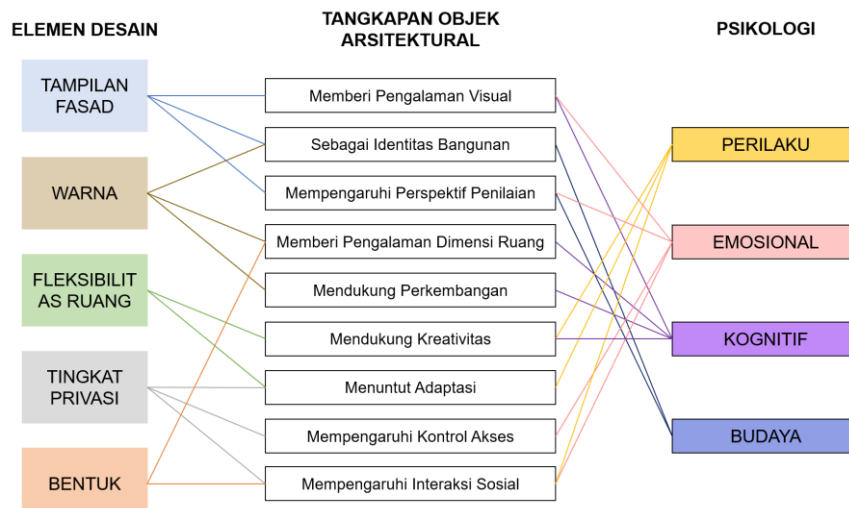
ELEMEN DESAIN

TANGKAPAN OBJEK ARSITEKTURAL

PSIKOLOGI

TAMPILAN FASAD

WARNA

FLEKSIBILITAS RUANG

TINGKAT PRIVASI

BENTUK

Memberi Pengalaman Visual

Sebagai Identitas Bangunan

Mempengaruhi Perspektif Penilaian

Memberi Pengalaman Dimensi Ruang

Mendukung Perkembangan

Mendukung Kreativitas

Menuntut Adaptasi

Mempengaruhi Kontrol Akses

Mempengaruhi Interaksi Sosial

PERILAKU

EMOSIONAL

KOGNITIF

BUDAYA